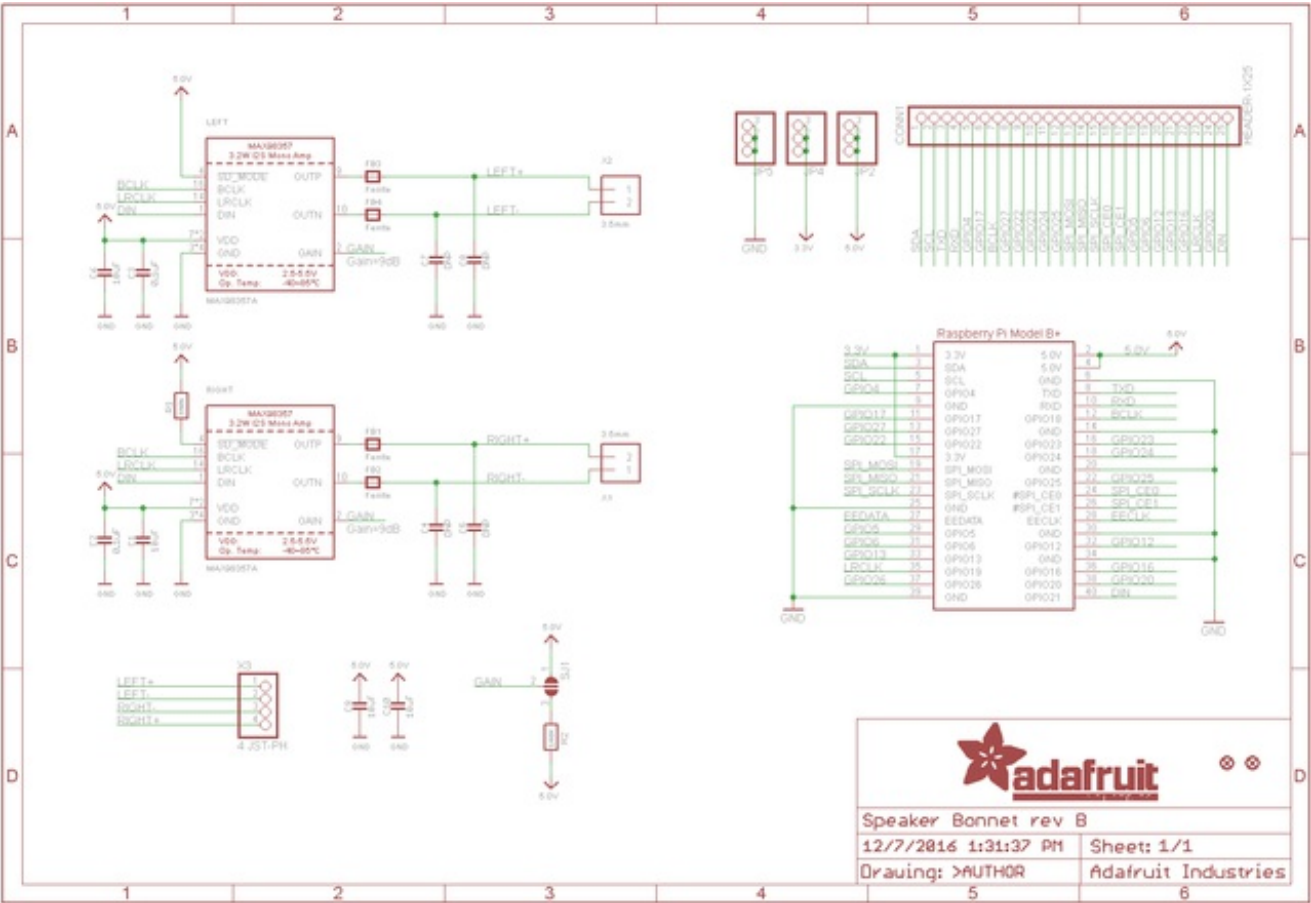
1 2 3 4 5 6

A

5.0V
LEFT
MAX98357
3.2W I2S Mono Amp
SD_MODE
BCLK
LRCLK
DIN
VDD
GND
OUTP
OUTN
GAIN
VDD: 2.5-5.5V
Op. Temp: -40-85°C
MAX98357A
BCLK
LRCLK
DIN
5.0V
GND GND GND
FB1
Ferrite
FB4
Ferrite
LEFT+
LEFT-
X2
3.5mm
GAIN
Gain=9dB
GND GND

JP5 JP4 JP2
GND 3.3V 5.0V
CONN1
HEADER-1X25
SDA SCL TXD RXD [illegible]

B

5.0V
RIGHT
MAX98357
3.2W I2S Mono Amp
SD_MODE
BCLK
LRCLK
DIN
VDD
GND
OUTP
OUTN
GAIN
VDD: 2.5-5.5V
Op. Temp: -40-85°C
MAX98357A
BCLK
LRCLK
DIN
5.0V
FB3
Ferrite
FB2
Ferrite
RIGHT+
RIGHT-
3.5mm
X3
GAIN
Gain=9dB
GND GND GND GND GND

Raspberry Pi Model B+
3.3V
SDA
SCL
GPIO4
GPIO17
GPIO27
GPIO22
SPI_MOSI
SPI_MISO
SPI_SCLK
EEDATA
GPIO5
GPIO6
GPIO13
LRCLK
GPIO26
3.3V
SDA
SCL
GPIO4
GND
GPIO17
GPIO27
GPIO22
3.3V
SPI_MOSI
SPI_MISO
SPI_SCLK
GND
EEDATA
GPIO5
GPIO6
GPIO13
GPIO19
GPIO26
GND
5.0V
5.0V
GND
TXD
RXD
GPIO18
GND
GPIO23
GPIO24
GND
GPIO25
#SPI_CE0
#SPI_CE1
EECLK
GND
GPIO12
GND
GPIO16
GPIO20
GPIO21
5.0V
TXD
RXD
BCLK
GPIO23
GPIO24
GPIO25
SPI_CE0
SPI_CE1
EECLK
GPIO12
GPIO16
GPIO20
DIN
GND
GND

C

X3
LEFT+
LEFT-
RIGHT-
RIGHT+
4 JST-PH
5.0V 5.0V
GND GND
5.0V
GAIN
SJ1
R2
5.0V

D

adafruit
Speaker Bonnet rev B
12/7/2016 1:31:37 PM
Sheet: 1/1
Drawing: >AUTHOR
Adafruit Industries

1 2 3 4 5 6